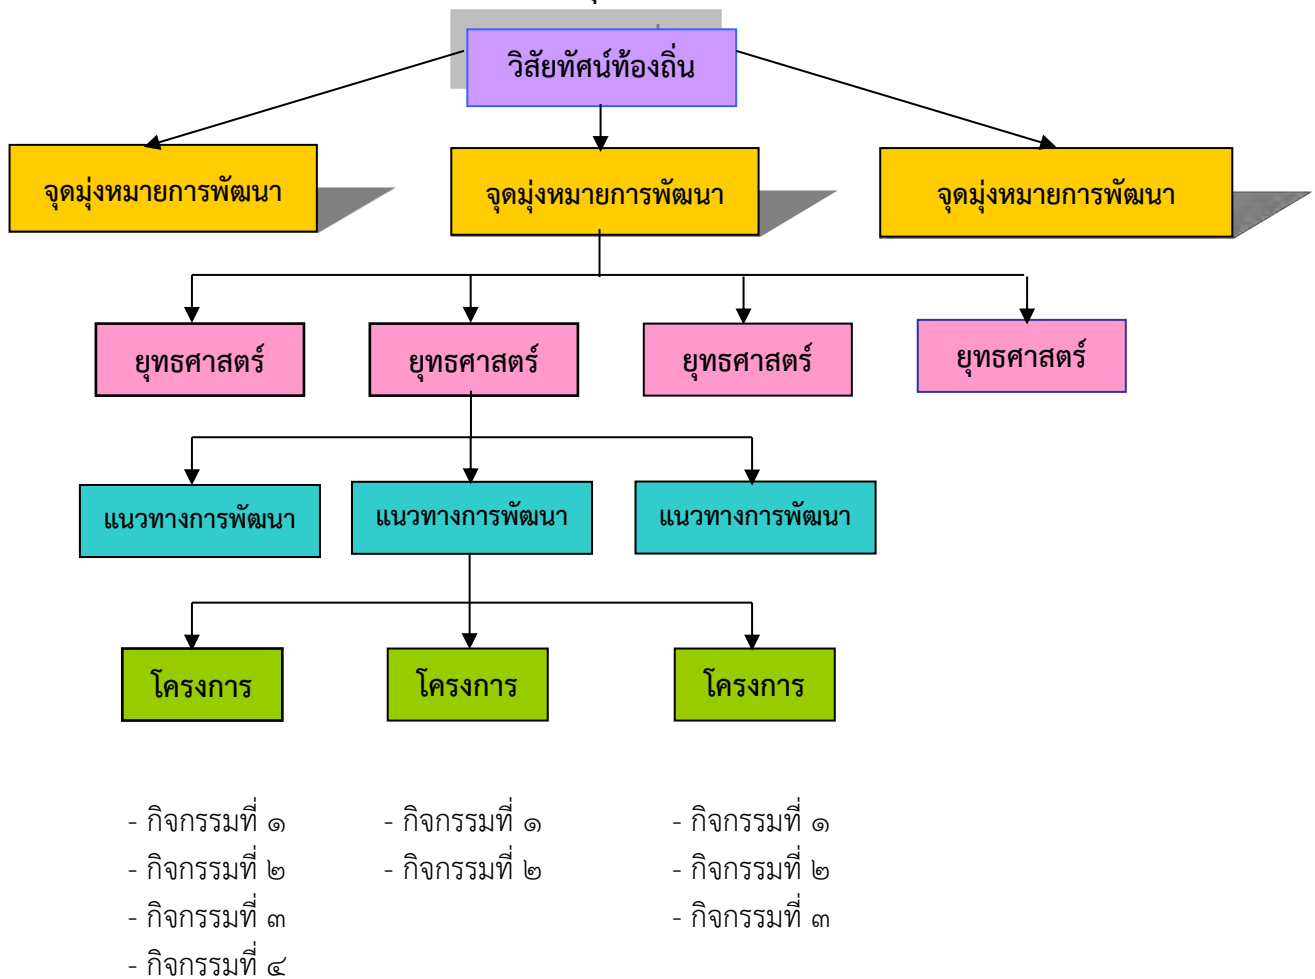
วิสัยทัศน์ท้องถิ่น

จุดมุ่งหมายการพัฒนา

จุดมุ่งหมายการพัฒนา

จุดมุ่งหมายการพัฒนา

ยุทธศาสตร์

ยุทธศาสตร์

ยุทธศาสตร์

ยุทธศาสตร์

แนวทางการพัฒนา

แนวทางการพัฒนา

แนวทางการพัฒนา

โครงการ

โครงการ

โครงการ

- กิจกรรมที่ ๑
- กิจกรรมที่ ๒
- กิจกรรมที่ ๓
- กิจกรรมที่ ๔

- กิจกรรมที่ ๑
- กิจกรรมที่ ๒

- กิจกรรมที่ ๑
- กิจกรรมที่ ๒
- กิจกรรมที่ ๓